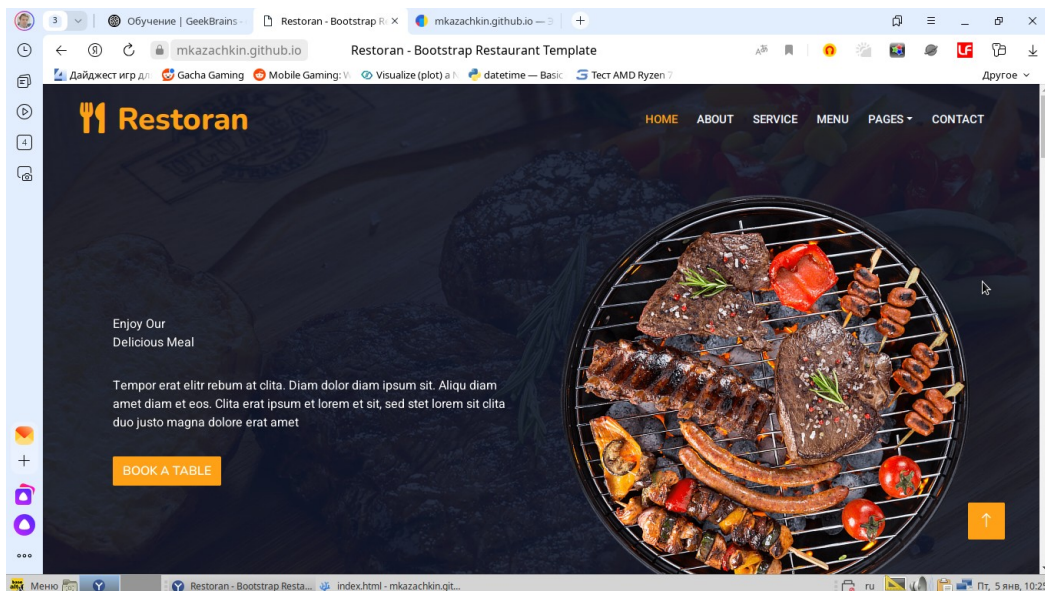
3 Обучение | GeekBrains Restoran - Bootstrap R mkazachkin.github.io — З

mkazachkin.github.io Restoran - Bootstrap Restaurant Template

Дайджест игр дл Gacha Gaming Mobile Gaming: V Visualize (plot) a datetime — Basic Тест AMD Ryzen 7 Другое

Restoran

HOME ABOUT SERVICE MENU PAGES CONTACT

Enjoy Our
Delicious Meal

Tempor erat elitr rebum at clita. Diam dolor diam ipsum sit. Aliqu diam amet diam et eos. Clita erat ipsum et lorem et sit, sed stet lorem sit clita duo justo magna dolore erat amet

BOOK A TABLE

Меню Restoran - Bootstrap Resta... index.html - mkazachkin.git... ru Пт, 5 янв, 10:25